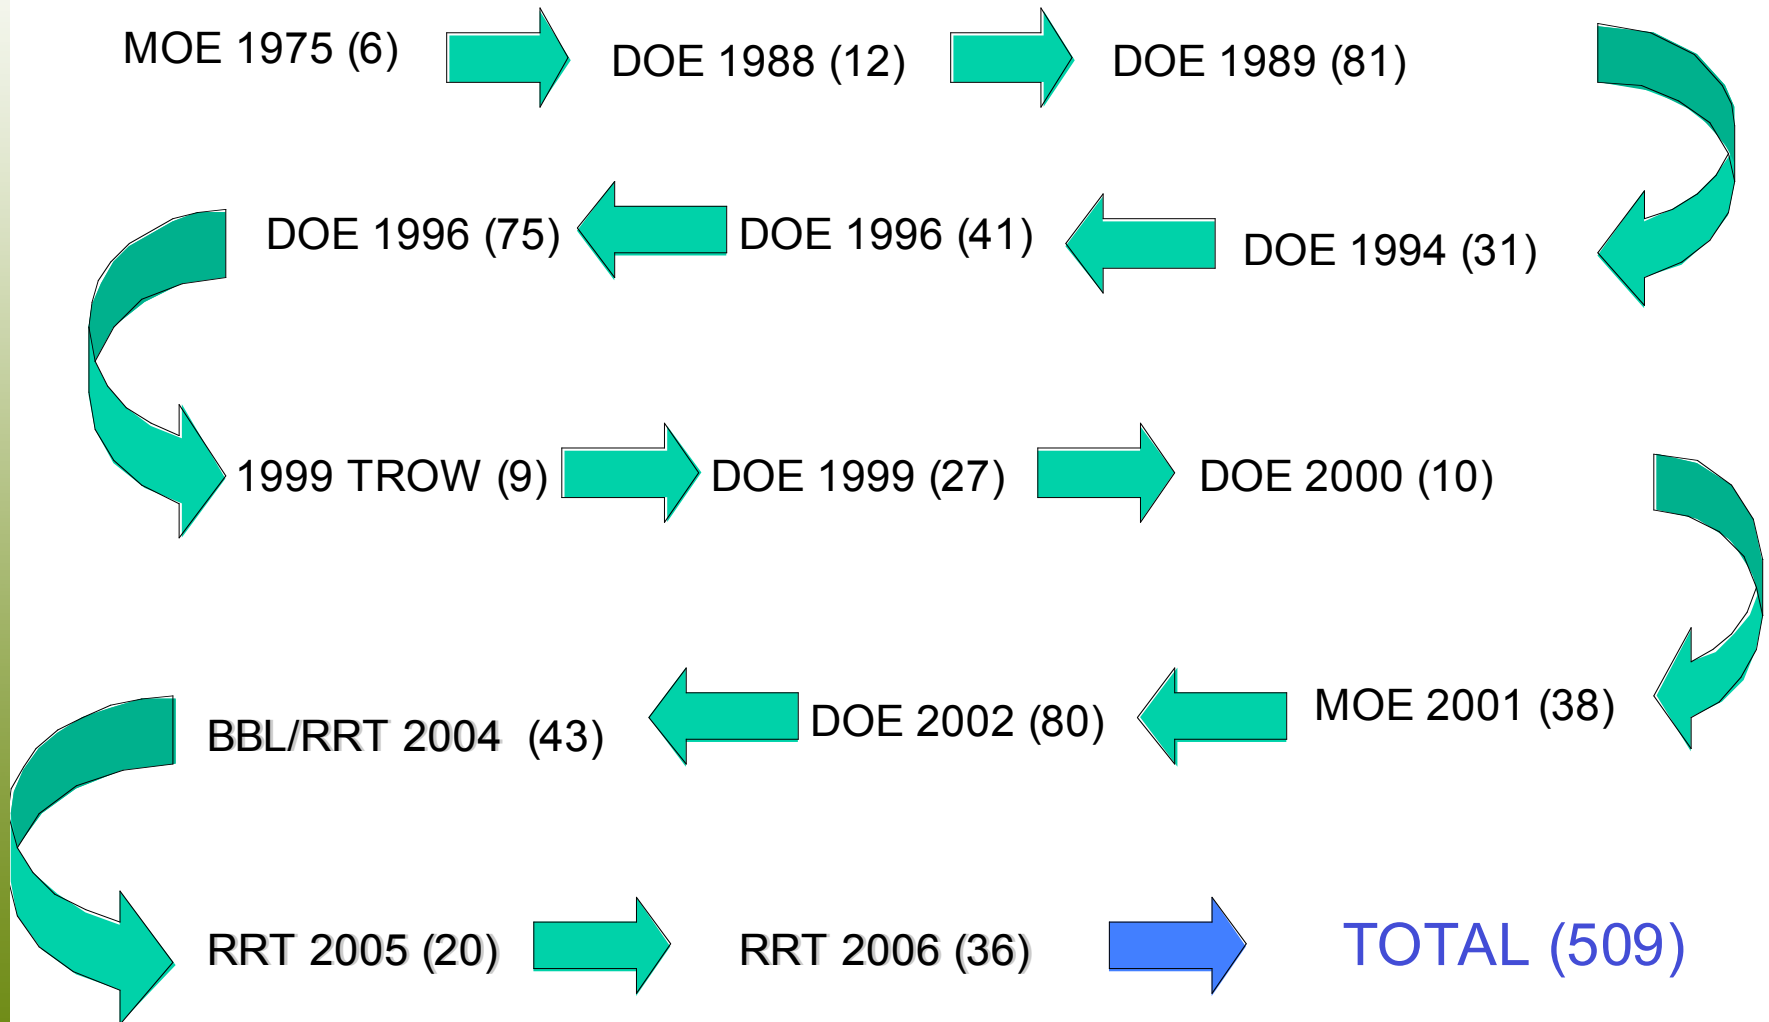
MOE 1975 (6)

DOE 1988 (12)

DOE 1989 (81)

DOE 1996 (75)

DOE 1996 (41)

DOE 1994 (31)

1999 TROW (9)

DOE 1999 (27)

DOE 2000 (10)

BBL/RRT 2004 (43)

DOE 2002 (80)

MOE 2001 (38)

RRT 2005 (20)

RRT 2006 (36)

TOTAL (509)